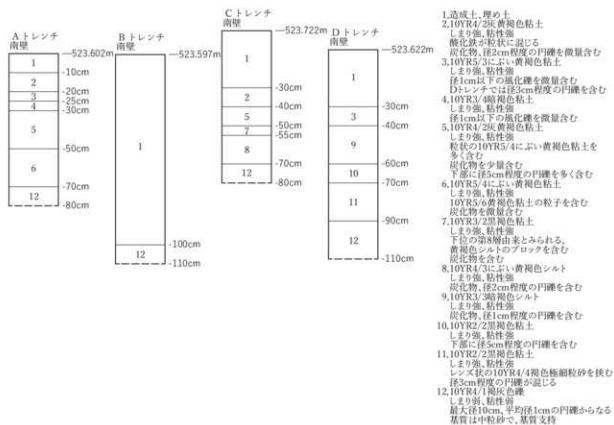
Aトレンチ
南壁
—523.602m
1
-10cm
2
-20cm
3
-25cm
4
-30cm
5
-50cm
6
-70cm
12
-80cm

Bトレンチ
南壁
—523.597m
1
-100cm
12
-110cm

Cトレンチ
南壁
—523.722m
1
-30cm
2
-40cm
5
-50cm
7
-55cm
8
-70cm
12
-80cm

Dトレンチ
南壁
—523.622m
1
-30cm
3
-40cm
9
-60cm
10
-70cm
11
-90cm
12
-110cm

1.造成土、埋め土
2,10YR4/2灰黄褐色粘土
しまり強、粘性強
酸化鉄が粒状に混じる
炭化物、径2cm程度の円礫を微量含む
3,10YR5/3にぶい黄褐色粘土
しまり強、粘性強
径1cm以下の風化礫を微量含む
Dトレンチでは径3cm程度の円礫を含む
4,10YR3/4暗褐色粘土
しまり強、粘性強
径1cm以下の風化礫を微量含む
5,10YR4/2灰黄褐色粘土
しまり強、粘性強
粒状の10YR5/4にぶい黄褐色粘土を多く含む
炭化物を少量含む
下部に径5cm程度の円礫を多く含む
6,10YR5/4にぶい黄褐色粘土
しまり強、粘性強
10YR5/6黄褐色粘土の粒子を含む
炭化物を微量含む
7,10YR3/2黒褐色粘土
しまり強、粘性強
下位の第8層由来とみられる、黄褐色シルトのブロックを含む
炭化物を含む
8,10YR4/3にぶい黄褐色シルト
しまり強、粘性強
炭化物、径2cm程度の円礫を含む
9,10YR3/3暗褐色シルト
しまり強、粘性強
炭化物、径1cm程度の円礫を含む
10,10YR2/2黒褐色粘土
しまり強、粘性強
下部に径5cm程度の円礫を含む
11,10YR2/2黒褐色粘土
しまり強、粘性強
レンズ状の10YR4/4褐色極細粒砂を挟む
径3cm程度の円礫が混じる
12,10YR4/1褐灰色礫
しまり弱、粘性弱
最大径10cm、平均径1cmの円礫からなる
基質は中粒砂で、基質支持